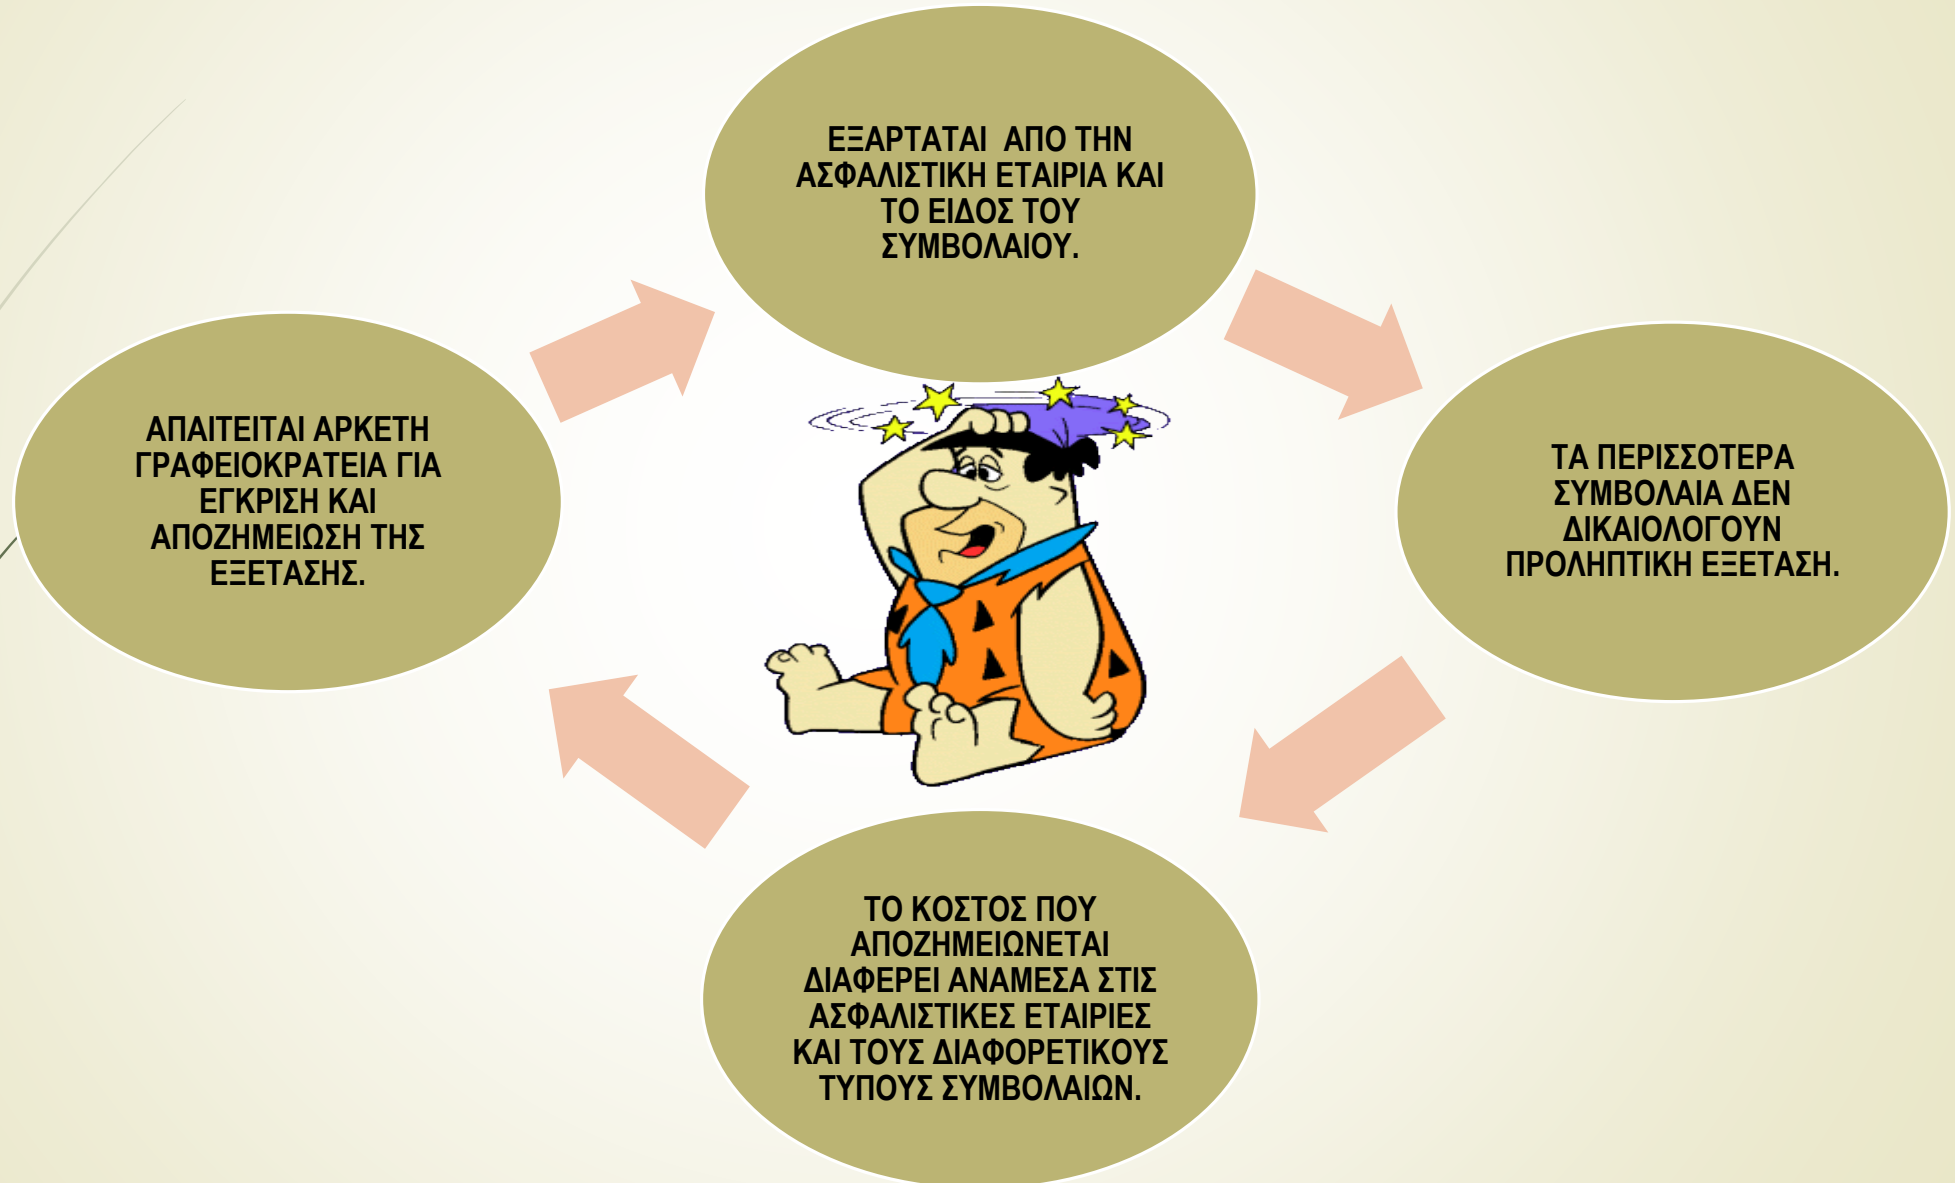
ΕΞΑΡΤΑΤΑΙ ΑΠΟ ΤΗΝ ΑΣΦΑΛΙΣΤΙΚΗ ΕΤΑΙΡΙΑ ΚΑΙ ΤΟ ΕΙΔΟΣ ΤΟΥ ΣΥΜΒΟΛΑΙΟΥ.

ΤΑ ΠΕΡΙΣΣΟΤΕΡΑ ΣΥΜΒΟΛΑΙΑ ΔΕΝ ΔΙΚΑΙΟΛΟΓΟΥΝ ΠΡΟΛΗΠΤΙΚΗ ΕΞΕΤΑΣΗ.

ΤΟ ΚΟΣΤΟΣ ΠΟΥ ΑΠΟΖΗΜΕΙΩΝΕΤΑΙ ΔΙΑΦΕΡΕΙ ΑΝΑΜΕΣΑ ΣΤΙΣ ΑΣΦΑΛΙΣΤΙΚΕΣ ΕΤΑΙΡΙΕΣ ΚΑΙ ΤΟΥΣ ΔΙΑΦΟΡΕΤΙΚΟΥΣ ΤΥΠΟΥΣ ΣΥΜΒΟΛΑΙΩΝ.

ΑΠΑΙΤΕΙΤΑΙ ΑΡΚΕΤΗ ΓΡΑΦΕΙΟΚΡΑΤΕΙΑ ΓΙΑ ΕΓΚΡΙΣΗ ΚΑΙ ΑΠΟΖΗΜΕΙΩΣΗ ΤΗΣ ΕΞΕΤΑΣΗΣ.